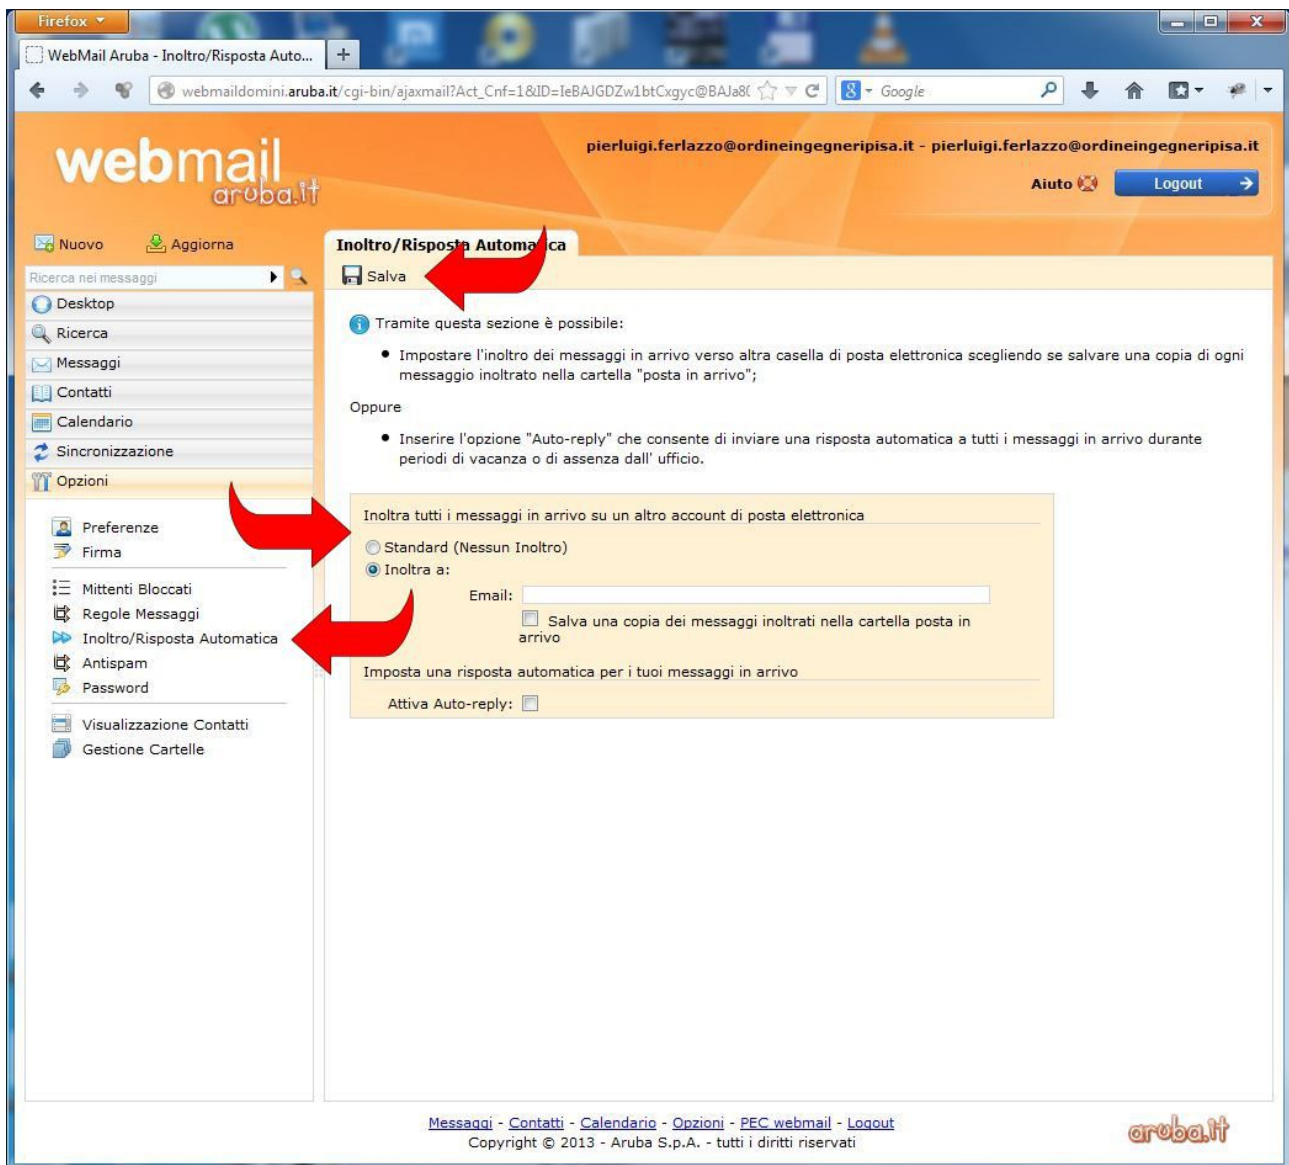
Firefox

WebMail Aruba - Inoltro/Risposta Auto...

webmaildomini.aruba.it/cgi-bin/ajaxmail?Act_Cnf=1&ID=IeBAJGDZw1btCxgyc@BAJa8(

Google

webmail aruba.it

pierluigi.ferlazzo@ordineingegneripisa.it - pierluigi.ferlazzo@ordineingegneripisa.it

Aiuto

Logout

Nuovo

Aggiorna

Ricerca nei messaggi

Desktop

Ricerca

Messaggi

Contatti

Calendario

Sincronizzazione

Opzioni

Preferenze

Firma

Mittenti Bloccati

Regole Messaggi

Inoltro/Risposta Automatica

Antispam

Password

Visualizzazione Contatti

Gestione Cartelle

Inoltro/Risposta Automa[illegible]ca

Salva

Tramite questa sezione è possibile:

• Impostare l'inoltro dei messaggi in arrivo verso altra casella di posta elettronica scegliendo se salvare una copia di ogni messaggio inoltrato nella cartella "posta in arrivo";

Oppure

• Inserire l'opzione "Auto-reply" che consente di inviare una risposta automatica a tutti i messaggi in arrivo durante periodi di vacanza o di assenza dall' ufficio.

Inoltra tutti i messaggi in arrivo su un altro account di posta elettronica

Standard (Nessun Inoltro)

Inoltra a:

Email:

Salva una copia dei messaggi inoltrati nella cartella posta in arrivo

Imposta una risposta automatica per i tuoi messaggi in arrivo

Attiva Auto-reply:

Messaggi - Contatti - Calendario - Opzioni - PEC webmail - Logout

Copyright © 2013 - Aruba S.p.A. - tutti i diritti riservati

aruba.it